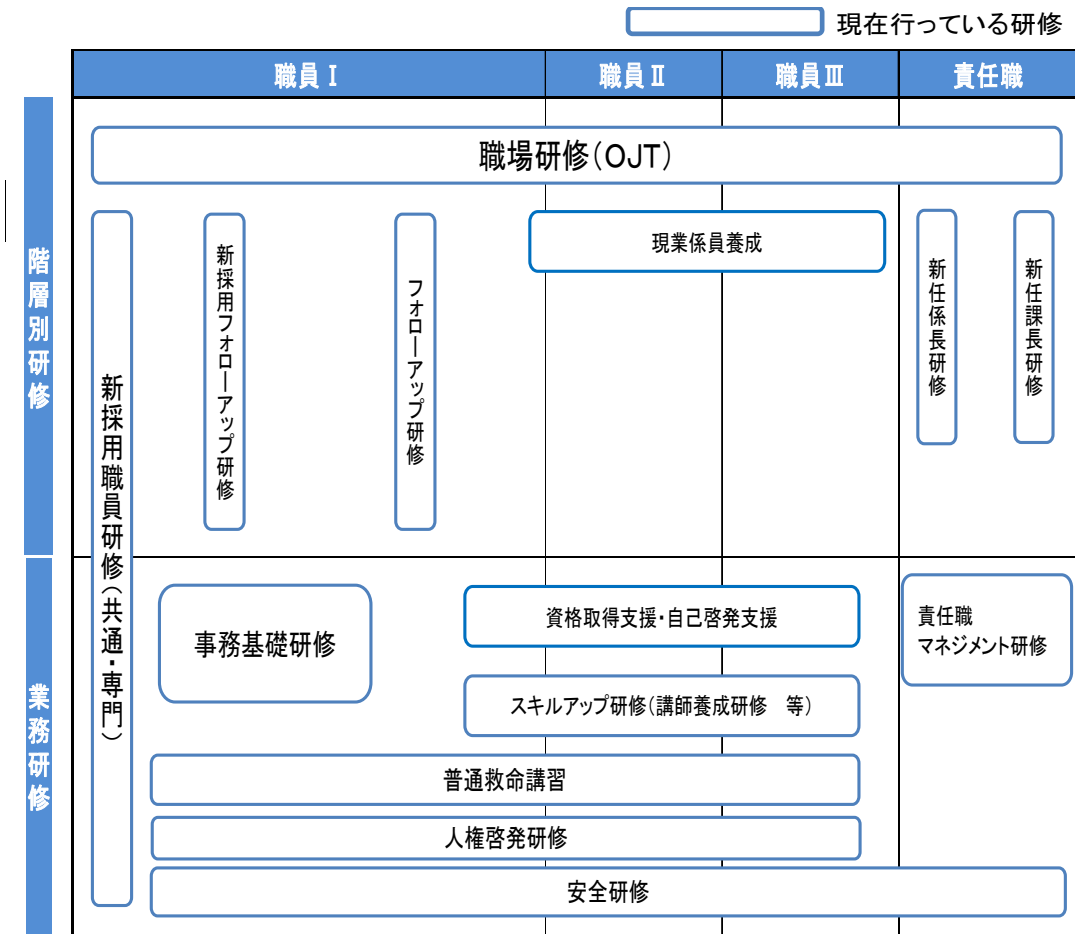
現在行っている研修

| 職員Ⅰ | 職員Ⅱ | 職員Ⅲ | 責任職 |
|---|---|---|---|

職場研修(OJT)

階層別研修

新採用職員研修(共通・専門)

新採用フォローアップ研修

フォローアップ研修

現業係員養成

新任係長研修

新任課長研修

業務研修

事務基礎研修

資格取得支援・自己啓発支援

スキルアップ研修(講師養成研修　等)

責任職マネジメント研修

普通救命講習

人権啓発研修

安全研修